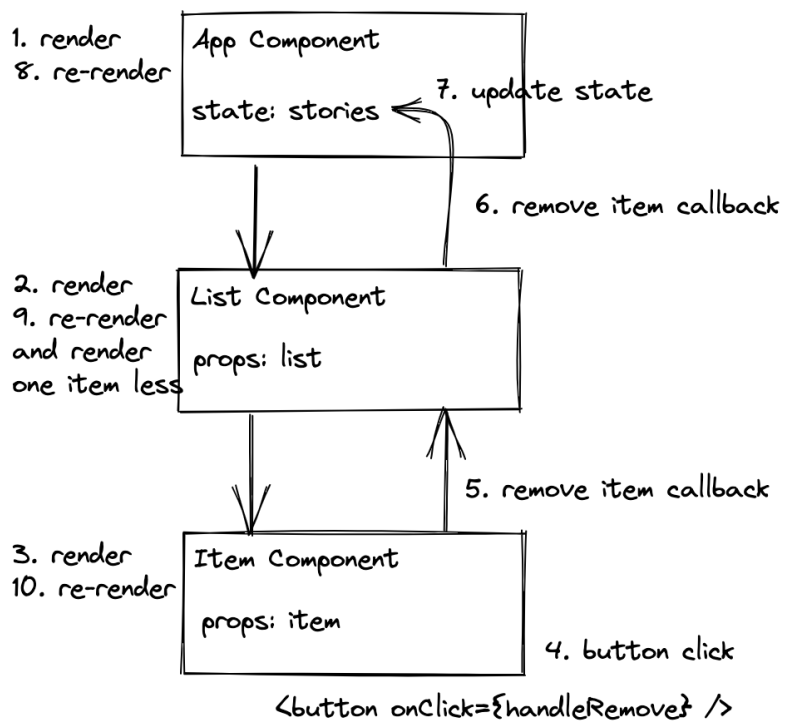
1. render
8. re-render

App Component

state: stories

7. update state

6. remove item callback

2. render
9. re-render and render one item less

List Component

props: list

5. remove item callback

3. render
10. re-render

Item Component

props: item

4. button click

<button onClick={handleRemove} />